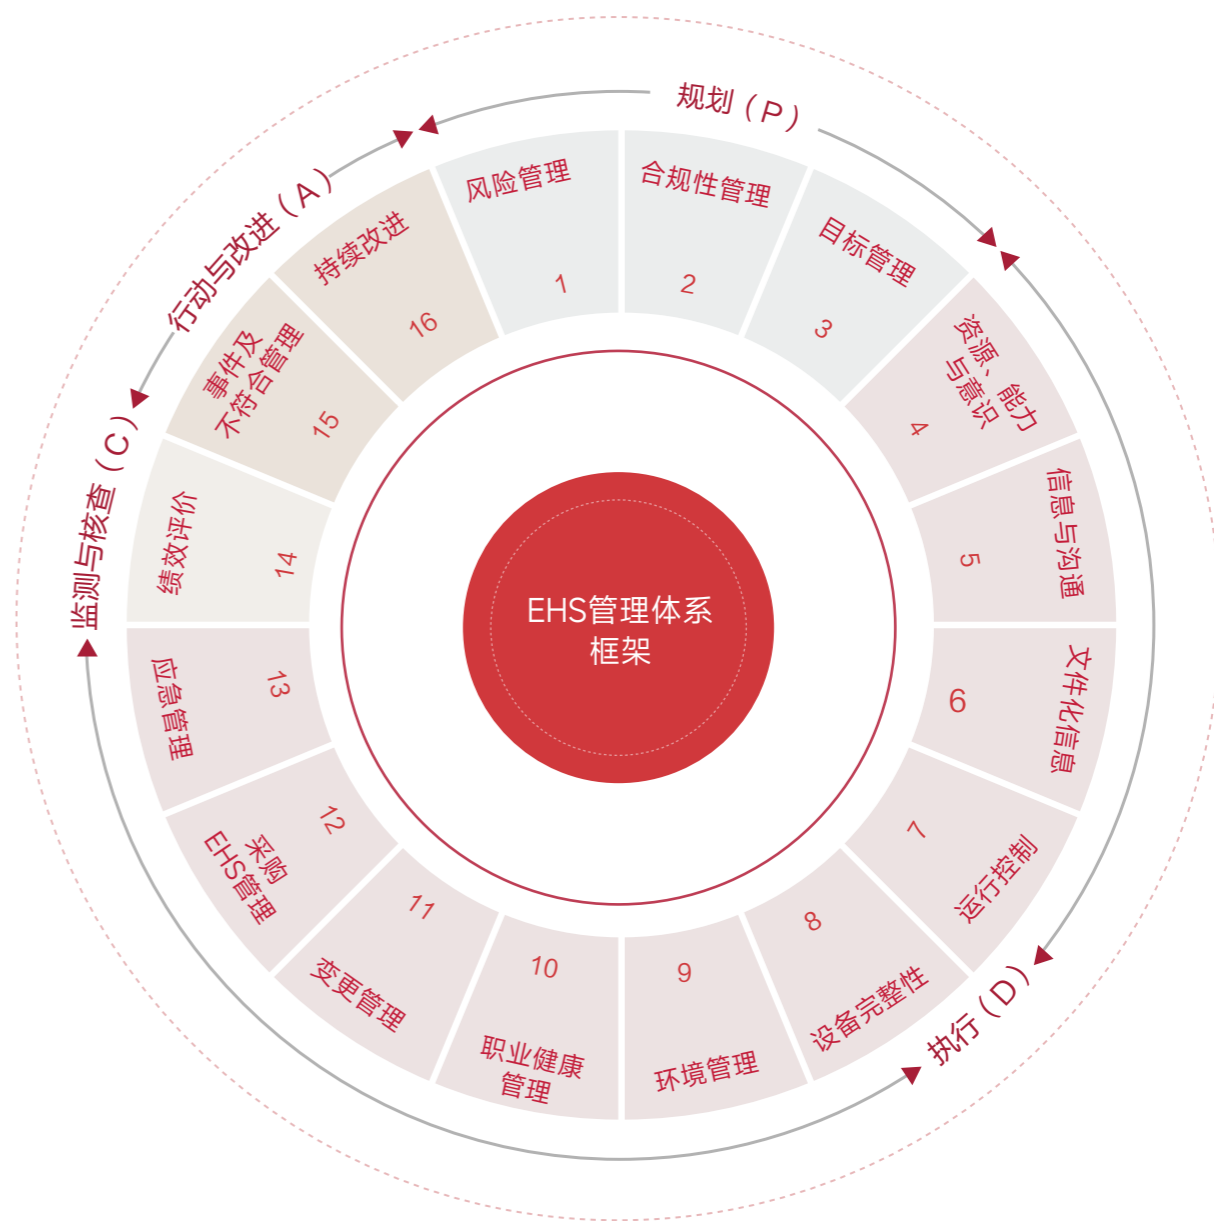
规划（P）

风险管理
1

合规性管理
2

目标管理
3

资源、能力与意识
4

信息与沟通
5

文件化信息
6

运行控制
7

执行（D）

设备完整性
8

环境管理
9

职业健康管理
10

变更管理
11

采购EHS管理
12

应急管理
13

绩效评价
14

监测与核查（C）

事件及不符合管理
15

持续改进
16

行动与改进（A）

EHS管理体系框架